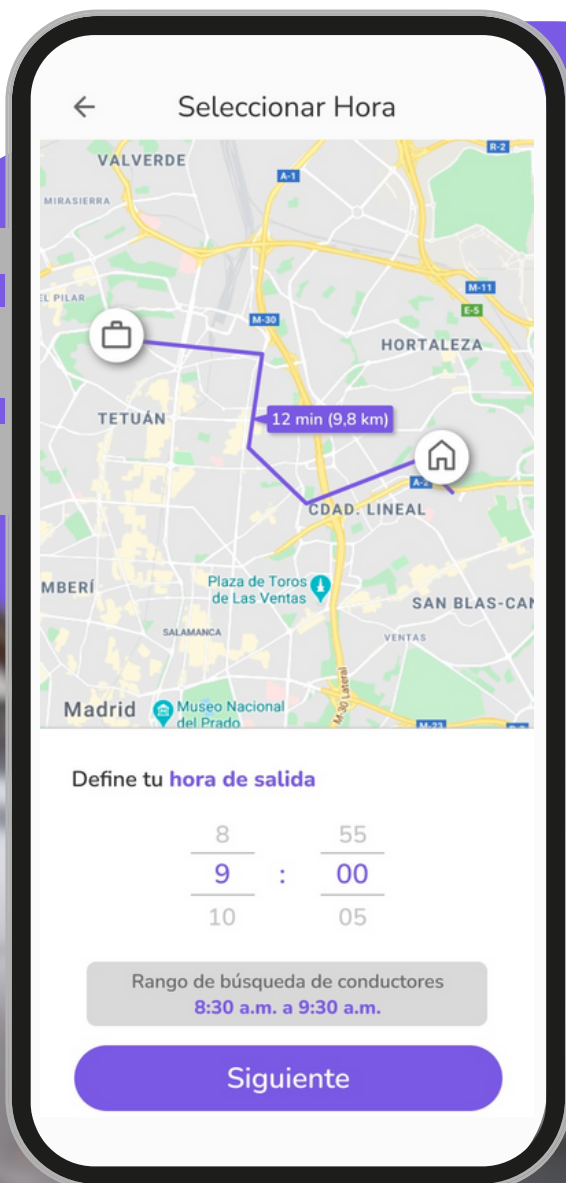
←

Seleccionar Hora

VALVERDE
MIRASIERRA
R-2
A-1
EL PILAR
M-30
M-11
E-5
HORTALEZA
TETUÁN
12 min (9,8 km)
A-2
CDAD. LINEAL
MBERÍ
Plaza de Toros de Las Ventas
SAN BLAS-CAN
SALAMANCA
VENTAS
Madrid
Museo Nacional del Prado
M-30 Lateral
M-23

Define tu hora de salida

8 55
9 : 00
10 05

Rango de búsqueda de conductores
8:30 a.m. a 9:30 a.m.

Siguiente